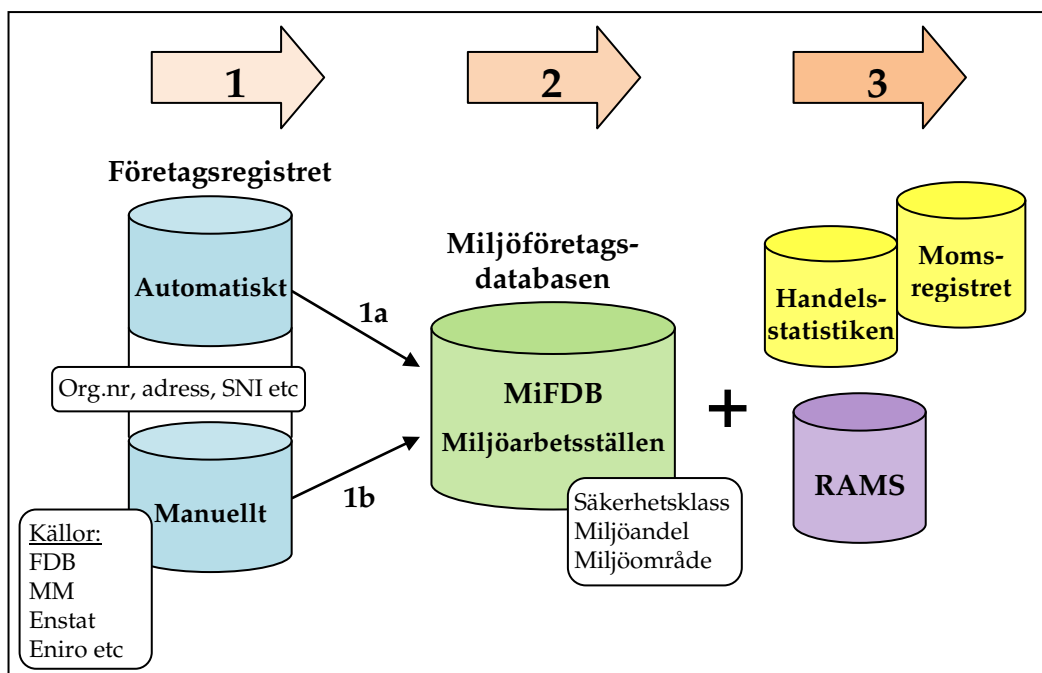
1

2

3

Företagsregistret

Automatiskt

Org.nr, adress, SNI etc

Manuellt

Källor:
FDB
MM
Enstat
Eniro etc

1a

1b

Miljöföretags-databasen

MiFDB
Miljöarbetsställen

Säkerhetsklass
Miljöandel
Miljöområde

+

Handels-statistiken

Moms-registret

RAMS